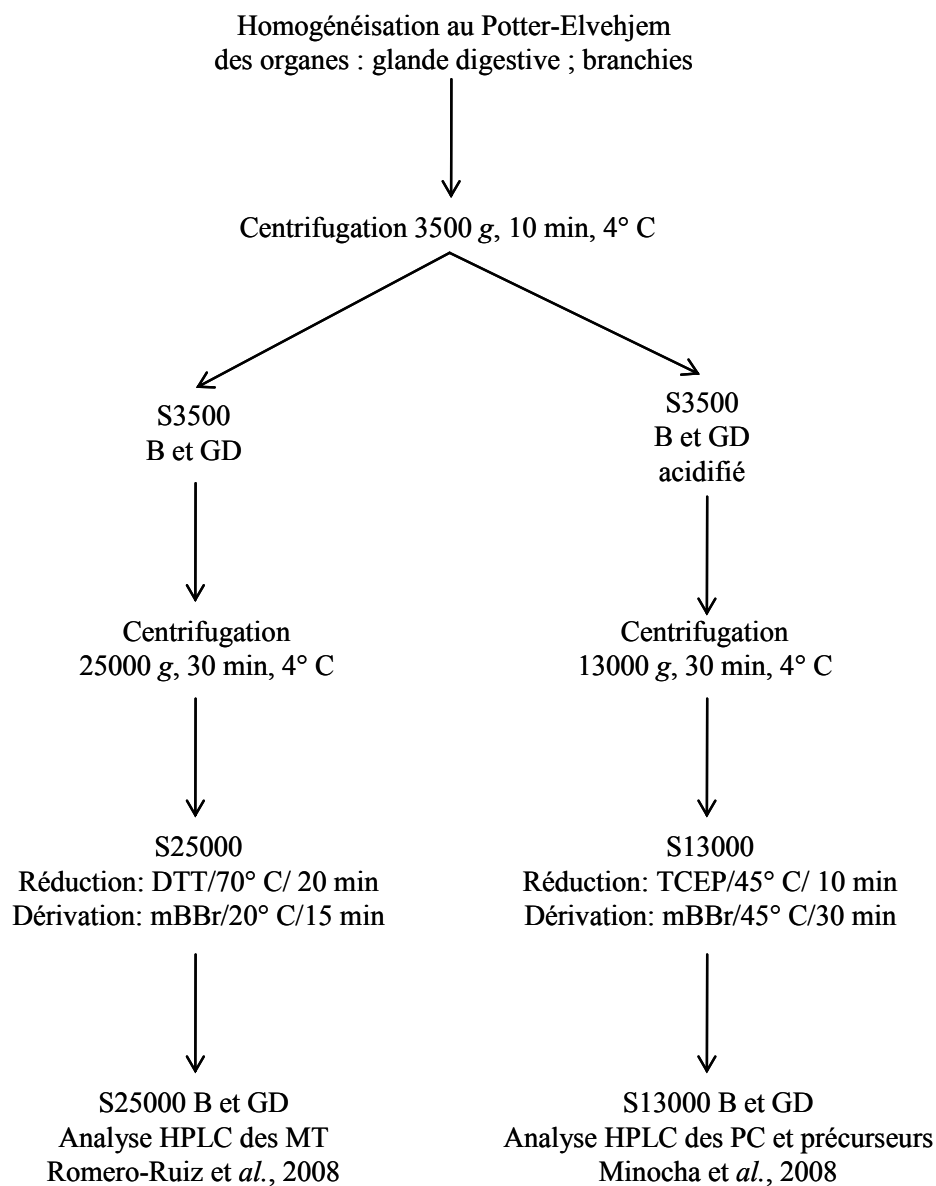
Homogénéisation au Potter-Elvehjem
des organes : glande digestive ; branchies

Centrifugation 3500 g, 10 min, 4° C

S3500
B et GD

Centrifugation
25000 g, 30 min, 4° C

S25000
Réduction: DTT/70° C/ 20 min
Dérivation: mBBr/20° C/15 min

S25000 B et GD
Analyse HPLC des MT
Romero-Ruiz et al., 2008

S3500
B et GD
acidifié

Centrifugation
13000 g, 30 min, 4° C

S13000
Réduction: TCEP/45° C/ 10 min
Dérivation: mBBr/45° C/30 min

S13000 B et GD
Analyse HPLC des PC et précurseurs
Minocha et al., 2008